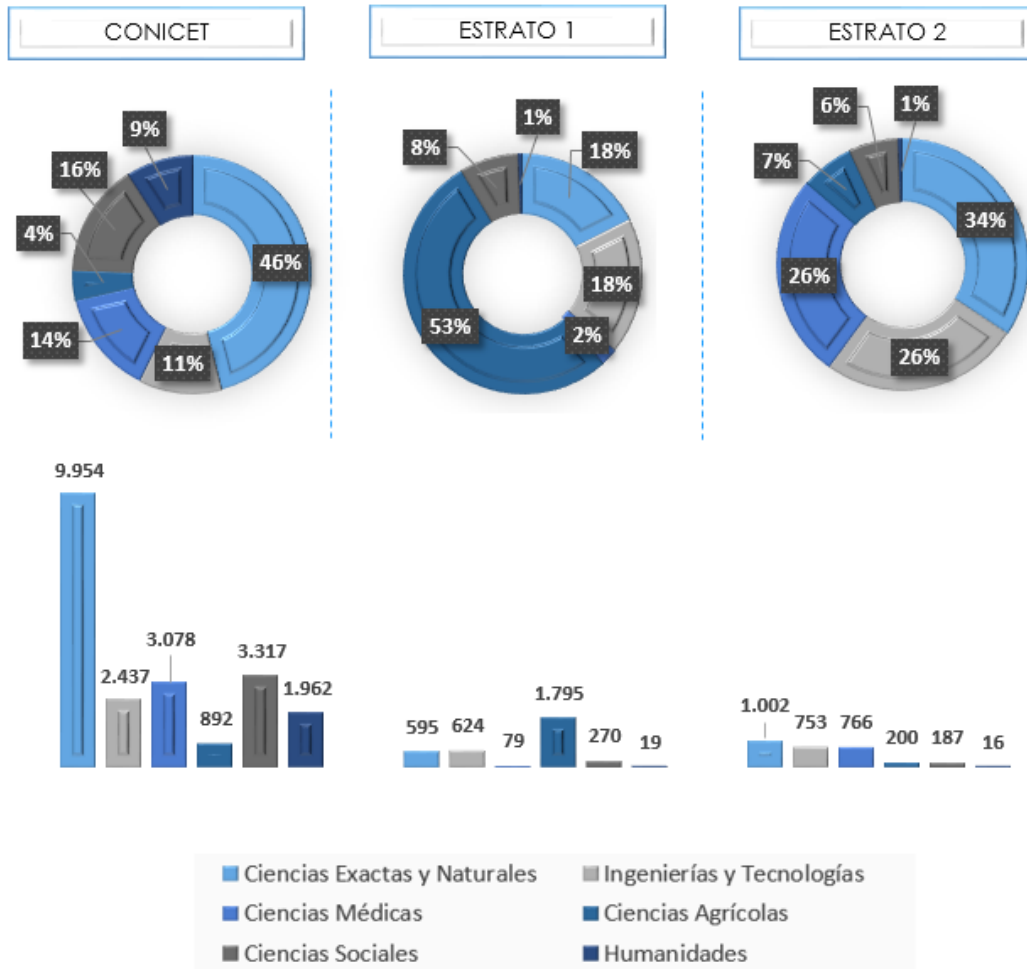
CONICET

ESTRATO 1

ESTRATO 2

9%
16%
4%
14%
11%
46%

1%
8%
18%
18%
53%
2%

6%
1%
7%
34%
26%
26%

9.954
2.437
3.078
892
3.317
1.962

595
624
79
1.795
270
19

1.002
753
766
200
187
16

Ciencias Exactas y Naturales
Ingenierías y Tecnologías
Ciencias Médicas
Ciencias Agrícolas
Ciencias Sociales
Humanidades